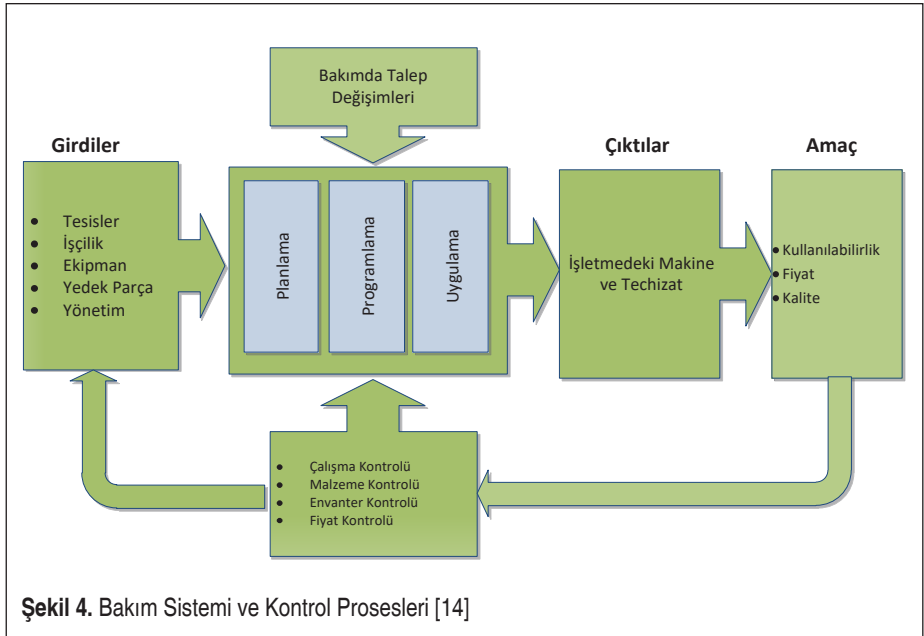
Bakımda Talep Değişimleri

Girdiler

- Tesisler
- İşçilik
- Ekipman
- Yedek Parça
- Yönetim

Planlama

Programlama

Uygulama

Çıktılar

İşletmedeki Makine ve Techizat

Amaç

- Kullanılabilirlik
- Fiyat
- Kalite

- Çalışma Kontrolü
- Malzeme Kontrolü
- Envanter Kontrolü
- Fiyat Kontrolü

**Şekil 4.** Bakım Sistemi ve Kontrol Prosesleri [14]